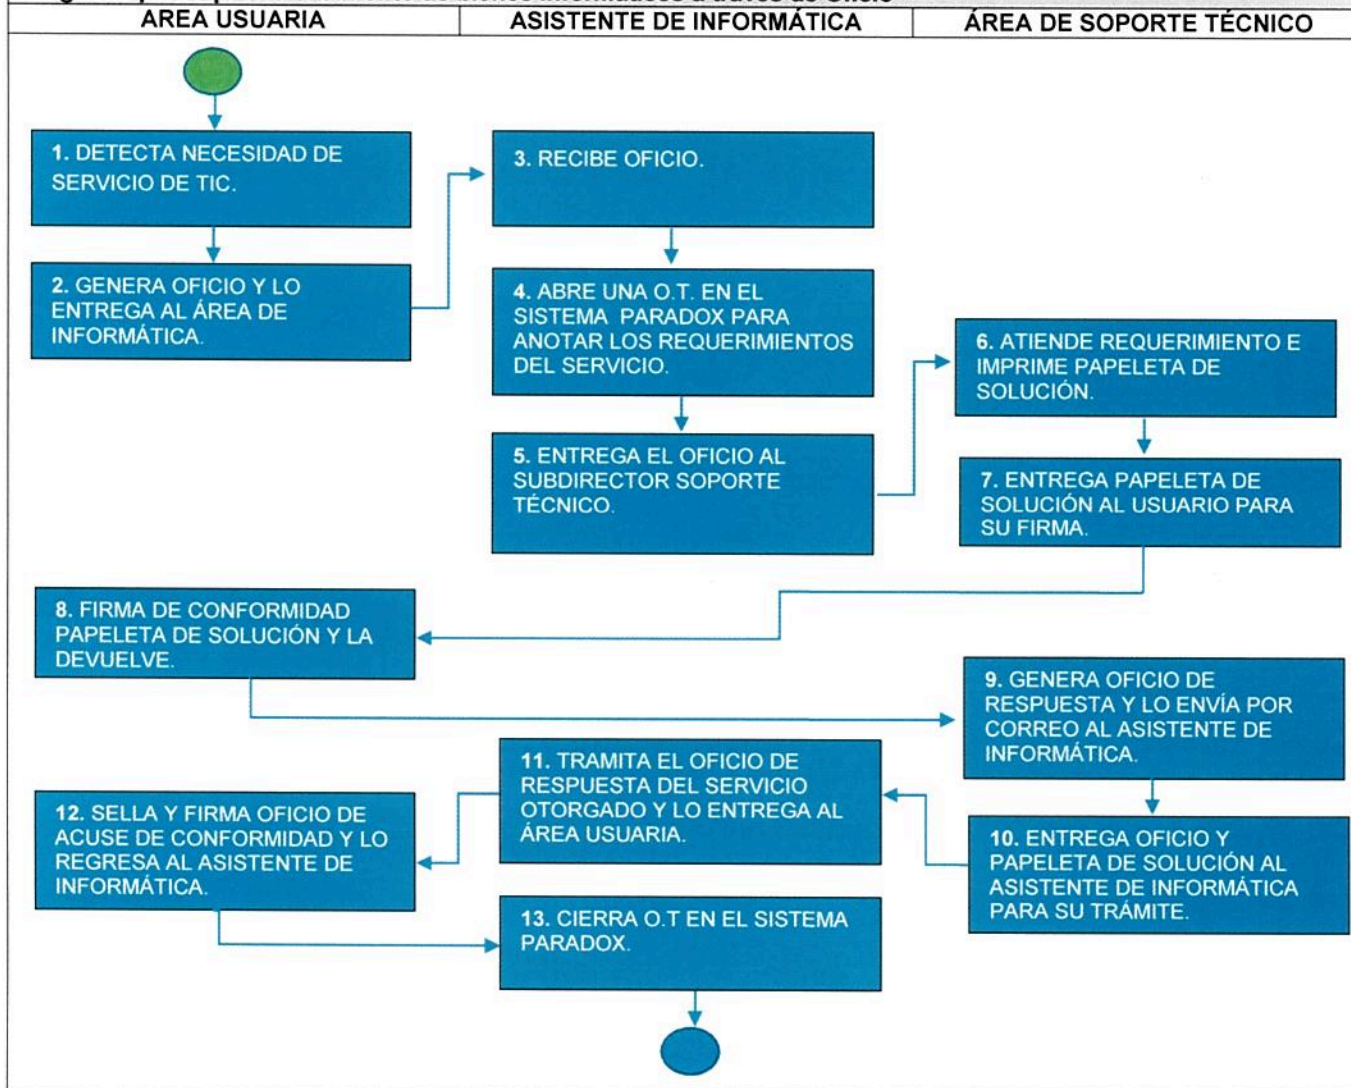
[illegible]

| AREA USUARIA | ASISTENTE DE INFORMÁTICA | ÁREA DE SOPORTE TÉCNICO |
|---|---|---|

1. DETECTA NECESIDAD DE SERVICIO DE TIC.

2. GENERA OFICIO Y LO ENTREGA AL ÁREA DE INFORMÁTICA.

3. RECIBE OFICIO.

4. ABRE UNA O.T. EN EL SISTEMA PARADOX PARA ANOTAR LOS REQUERIMIENTOS DEL SERVICIO.

5. ENTREGA EL OFICIO AL SUBDIRECTOR SOPORTE TÉCNICO.

6. ATIENDE REQUERIMIENTO E IMPRIME PAPELETA DE SOLUCIÓN.

7. ENTREGA PAPELETA DE SOLUCIÓN AL USUARIO PARA SU FIRMA.

8. FIRMA DE CONFORMIDAD PAPELETA DE SOLUCIÓN Y LA DEVUELVE.

9. GENERA OFICIO DE RESPUESTA Y LO ENVÍA POR CORREO AL ASISTENTE DE INFORMÁTICA.

10. ENTREGA OFICIO Y PAPELETA DE SOLUCIÓN AL ASISTENTE DE INFORMÁTICA PARA SU TRÁMITE.

11. TRAMITA EL OFICIO DE RESPUESTA DEL SERVICIO OTORGADO Y LO ENTREGA AL ÁREA USUARIA.

12. SELLA Y FIRMA OFICIO DE ACUSE DE CONFORMIDAD Y LO REGRESA AL ASISTENTE DE INFORMÁTICA.

13. CIERRA O.T EN EL SISTEMA PARADOX.